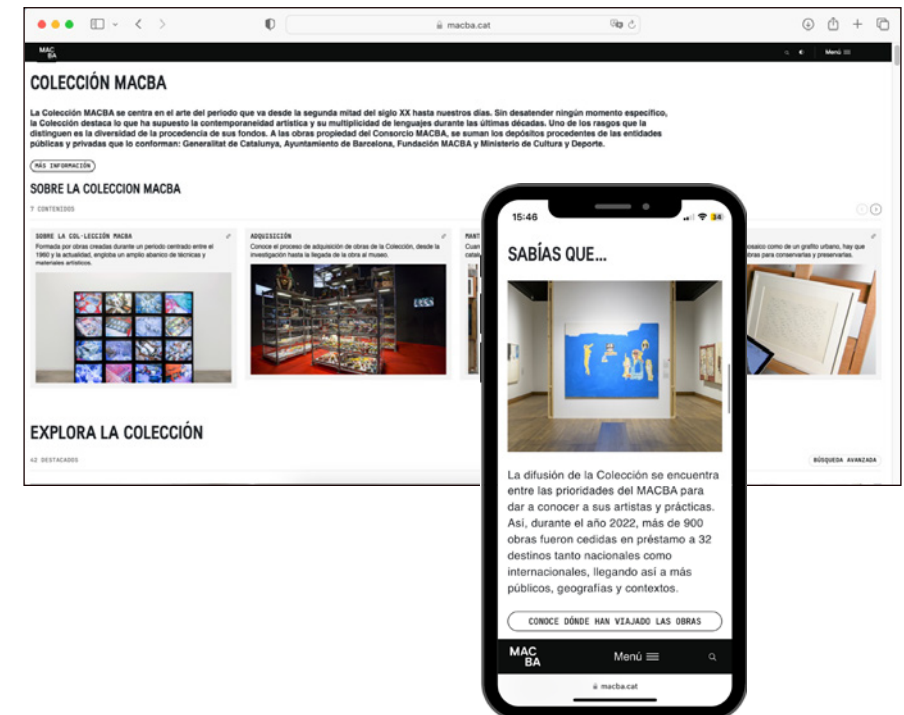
macba.cat

MAC BA

Menú

COLECCIÓN MACBA

La Colección MACBA se centra en el arte del periodo que va desde la segunda mitad del siglo XX hasta nuestros días. Sin desatender ningún momento específico, la Colección destaca lo que ha supuesto la contemporaneidad artística y su multiplicidad de lenguajes durante las últimas décadas. Uno de los rasgos que la distinguen es la diversidad de la procedencia de sus fondos. A las obras propiedad del Consorcio MACBA, se suman los depósitos procedentes de las entidades públicas y privadas que lo conforman: Generalitat de Catalunya, Ayuntamiento de Barcelona, Fundación MACBA y Ministerio de Cultura y Deporte.

MÁS INFORMACIÓN

SOBRE LA COLECCION MACBA

7 CONTENIDOS

SOBRE LA COL·LECCIÓN MACBA
Formada por obras creadas durante un periodo centrado entre el 1960 y la actualidad, engloba un amplio abanico de técnicas y materiales artísticos.

ADQUISICIÓN
Conoce el proceso de adquisición de obras de la Colección, desde la investigación hasta la llegada de la obra al museo.

MANT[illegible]
Cuan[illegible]
cata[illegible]

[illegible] mosaico como de un grafito urbano, hay que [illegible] obras para conservarlas y preservarlas.

EXPLORA LA COLECCIÓN

42 DESTACADOS

BÚSQUEDA AVANZADA

15:46

34

SABÍAS QUE...

La difusión de la Colección se encuentra entre las prioridades del MACBA para dar a conocer a sus artistas y prácticas. Así, durante el año 2022, más de 900 obras fueron cedidas en préstamo a 32 destinos tanto nacionales como internacionales, llegando así a más públicos, geografías y contextos.

CONOCE DÓNDE HAN VIAJADO LAS OBRAS

MAC BA

Menú

macba.cat